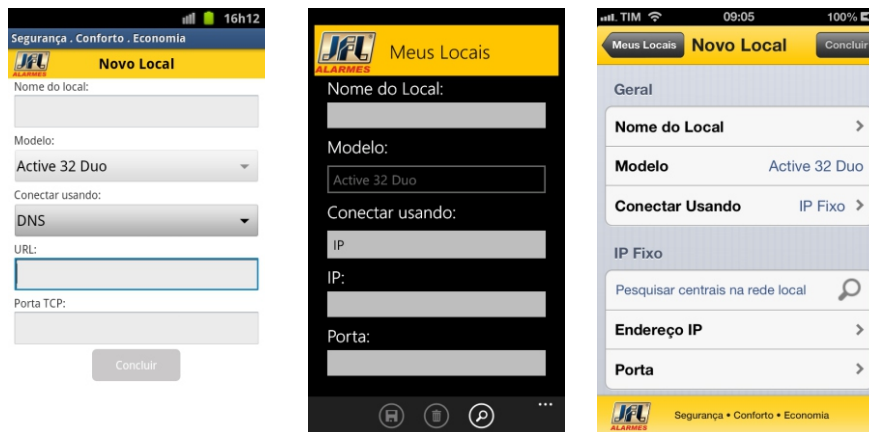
16h12
Segurança . Conforto . Economia
JFL
Novo Local
Nome do local:
Modelo:
Active 32 Duo
Conectar usando:
DNS
URL:
Porta TCP:
Concluir

JFL ALARMES
Meus Locais
Nome do Local:
Modelo:
Active 32 Duo
Conectar usando:
IP
IP:
Porta:

TIM
09:05
100%
Meus Locais
Novo Local
Concluir
Geral
Nome do Local
Modelo
Active 32 Duo
Conectar Usando
IP Fixo
IP Fixo
Pesquisar centrais na rede local
Endereço IP
Porta
JFL ALARMES
Segurança • Conforto • Economia